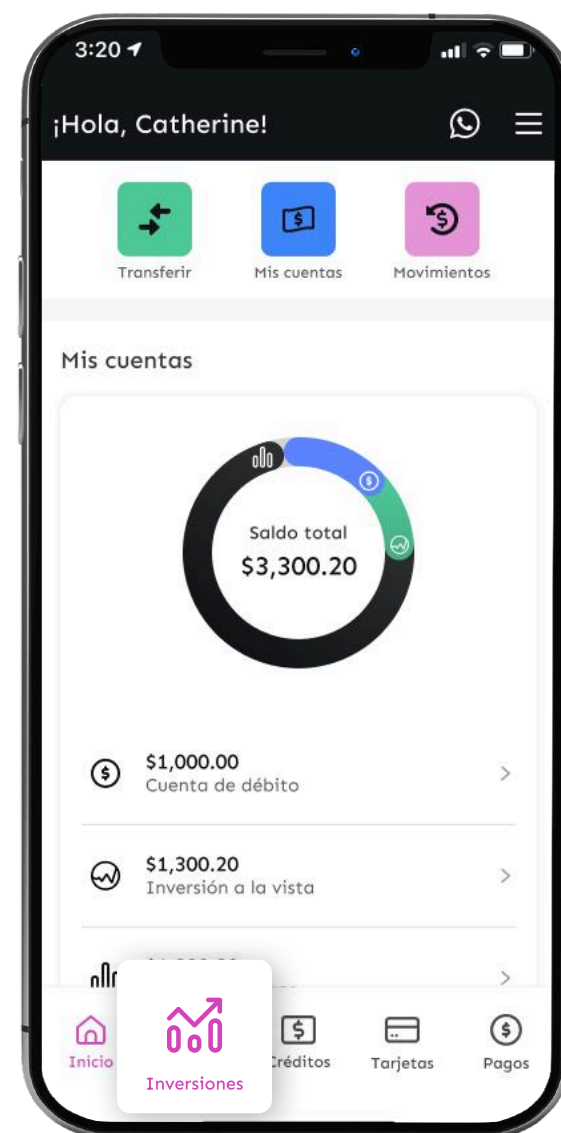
3:20

¡Hola, Catherine!

Transferir

Mis cuentas

Movimientos

Mis cuentas

Saldo total
$3,300.20

$1,000.00
Cuenta de débito

$1,300.20
Inversión a la vista

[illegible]

Inicio

Inversiones

Créditos

Tarjetas

Pagos